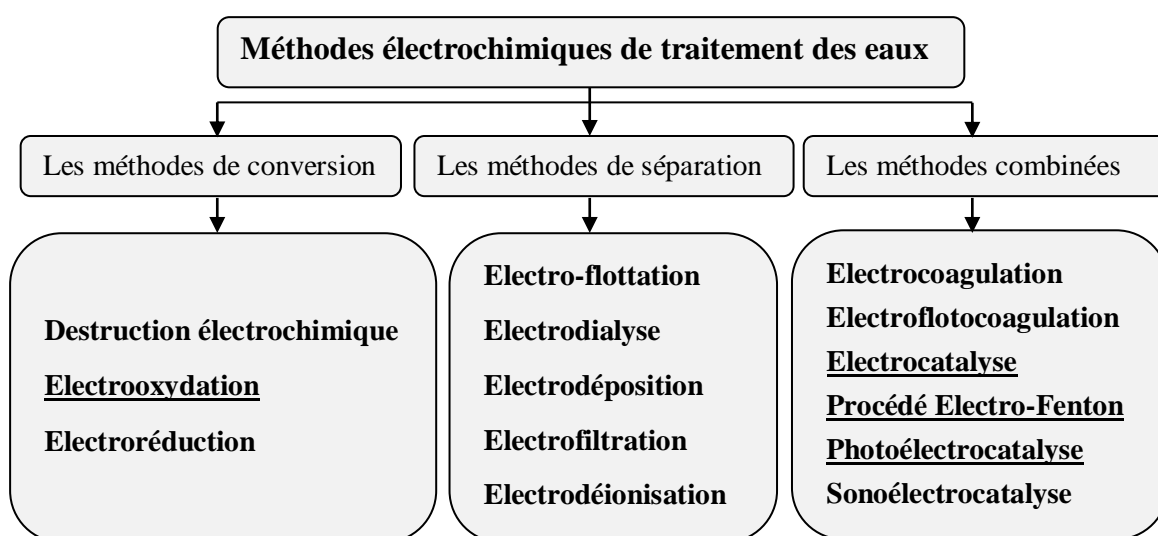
Méthodes électrochimiques de traitement des eaux

Les méthodes de conversion

Les méthodes de séparation

Les méthodes combinées

Destruction électrochimique
Electrooxydation
Electroréduction

Electro-flottation
Electrodialyse
Electrodéposition
Electrofiltration
Electrodéionisation

Electrocoagulation
Electroflotocoagulation
Electrocatalyse
Procédé Electro-Fenton
Photoélectrocatalyse
Sonoélectrocatalyse